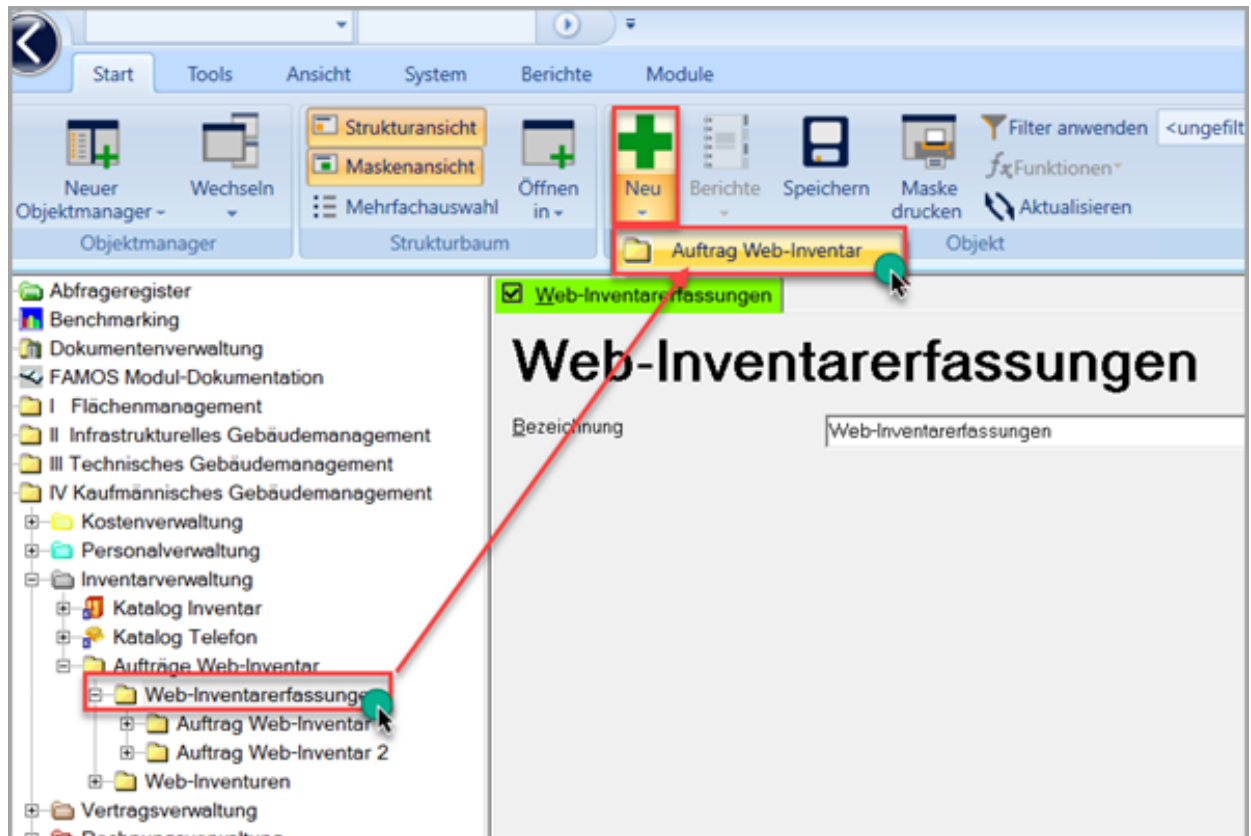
Start Tools Ansicht System Berichte Module

Neuer Objektmanager
Wechseln
Objektmanager

Strukturansicht
Maskenansicht
Mehrfachauswahl
Öffnen in
Strukturbaum

Neu
Berichte
Speichern
Maske drucken
Filter anwenden
<ungefilt
Funktionen
Aktualisieren
Objekt

Auftrag Web-Inventar

Abfrageregister
Benchmarking
Dokumentenverwaltung
FAMOS Modul-Dokumentation
I Flächenmanagement
II Infrastrukturelles Gebäudemanagement
III Technisches Gebäudemanagement
IV Kaufmännisches Gebäudemanagement
Kostenverwaltung
Personalverwaltung
Inventarverwaltung
Katalog Inventar
Katalog Telefon
Aufträge Web-Inventar
Web-Inventarerfassungen
Auftrag Web-Inventar
Auftrag Web-Inventar 2
Web-Inventuren
Vertragsverwaltung
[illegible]

Web-Inventarerfassungen

Web-Inventarerfassungen

Bezeichnung
Web-Inventarerfassungen